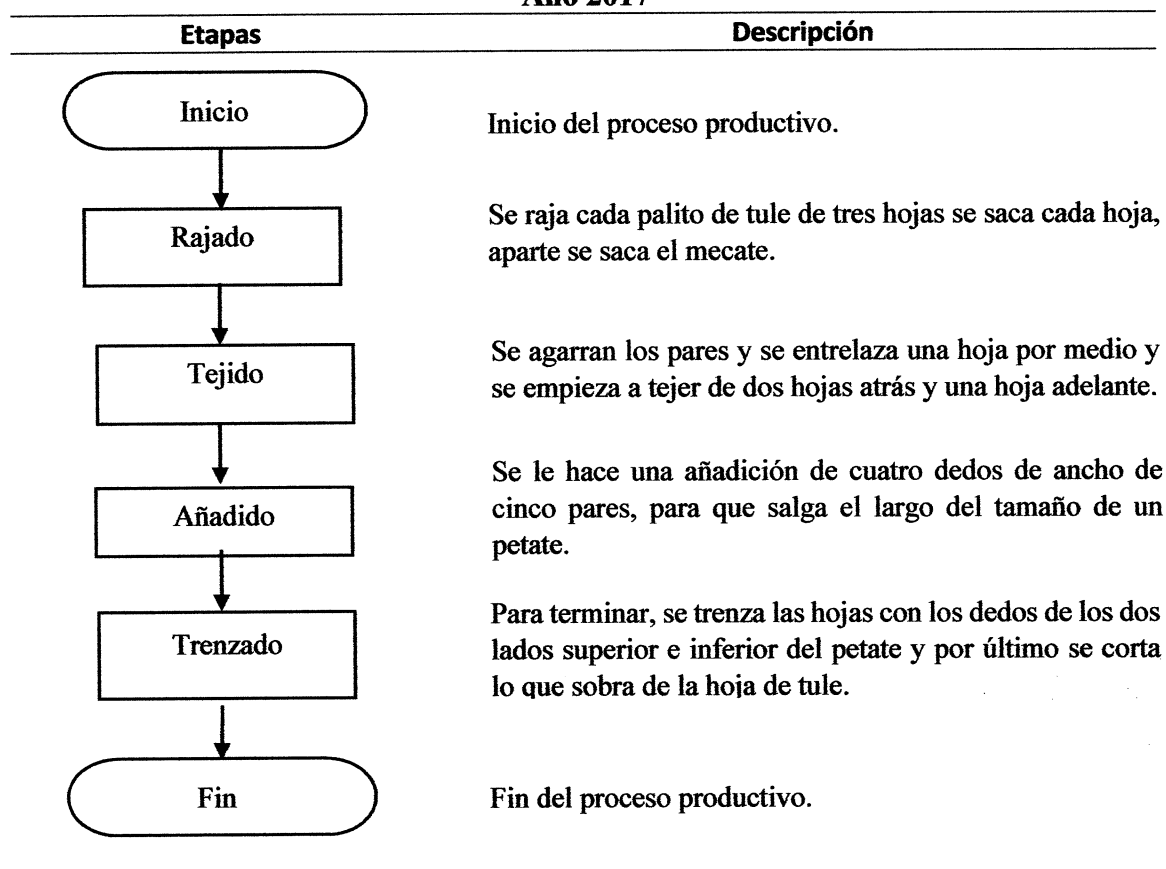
Año 2017

| Etapas | Descripción |
|---|---|
| Inicio | Inicio del proceso productivo. |
| Rajado | Se raja cada palito de tule de tres hojas se saca cada hoja, aparte se saca el mecate. |
| Tejido | Se agarran los pares y se entrelaza una hoja por medio y se empieza a tejer de dos hojas atrás y una hoja adelante. |
| Añadido | Se le hace una añadición de cuatro dedos de ancho de cinco pares, para que salga el largo del tamaño de un petate. |
| Trenzado | Para terminar, se trenza las hojas con los dedos de los dos lados superior e inferior del petate y por último se corta lo que sobra de la hoja de tule. |
| Fin | Fin del proceso productivo. |